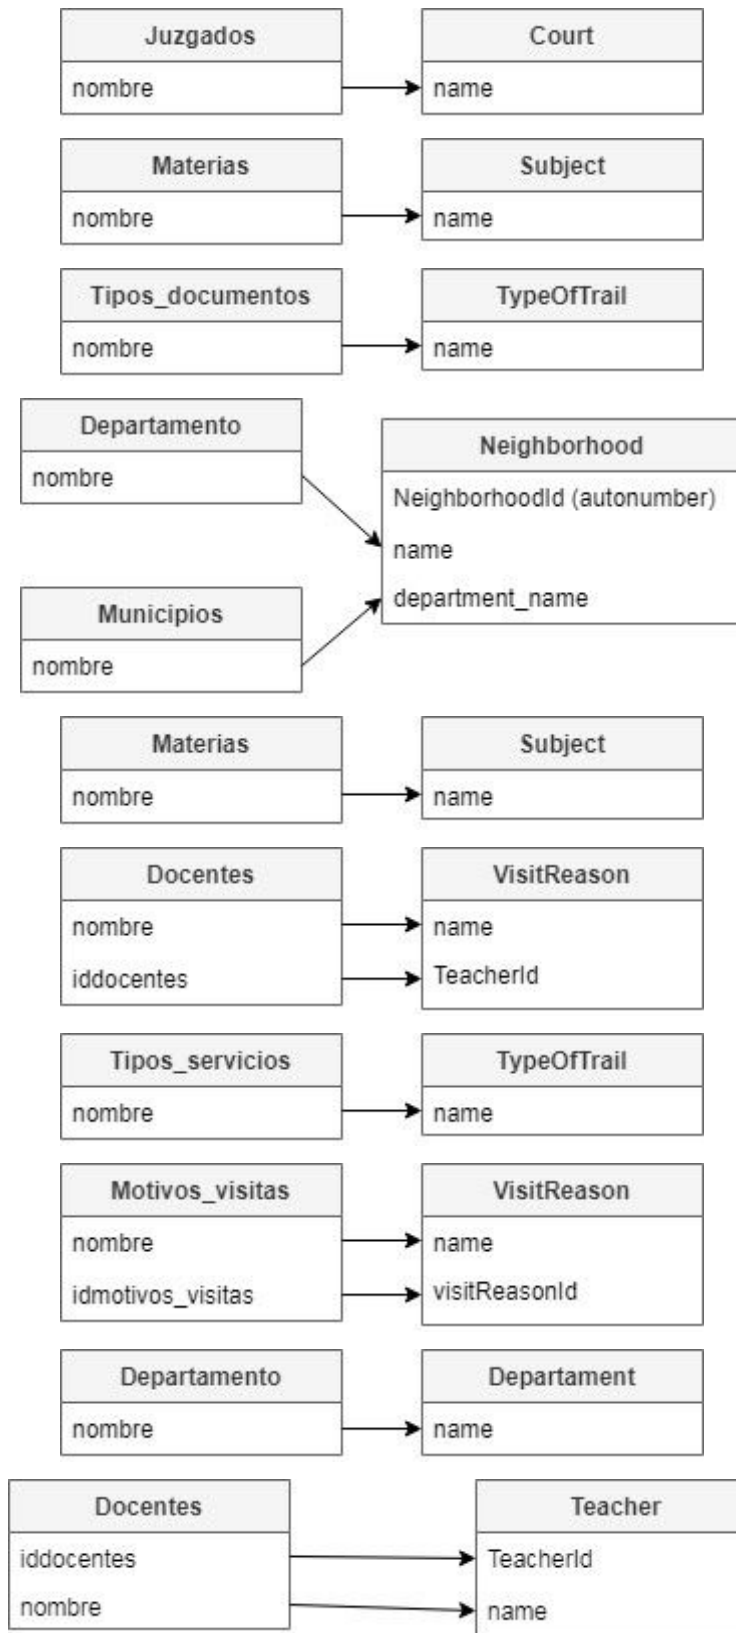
Juzgados
nombre

Court
name

Materias
nombre

Subject
name

Tipos_documentos
nombre

TypeOfTrail
name

Departamento
nombre

Neighborhood
NeighborhoodId (autonumber)
name
department_name

Municipios
nombre

Materias
nombre

Subject
name

Docentes
nombre
iddocentes

VisitReason
name
TeacherId

Tipos_servicios
nombre

TypeOfTrail
name

Motivos_visitas
nombre
idmotivos_visitas

VisitReason
name
visitReasonId

Departamento
nombre

Departament
name

Docentes
iddocentes
nombre

Teacher
TeacherId
name